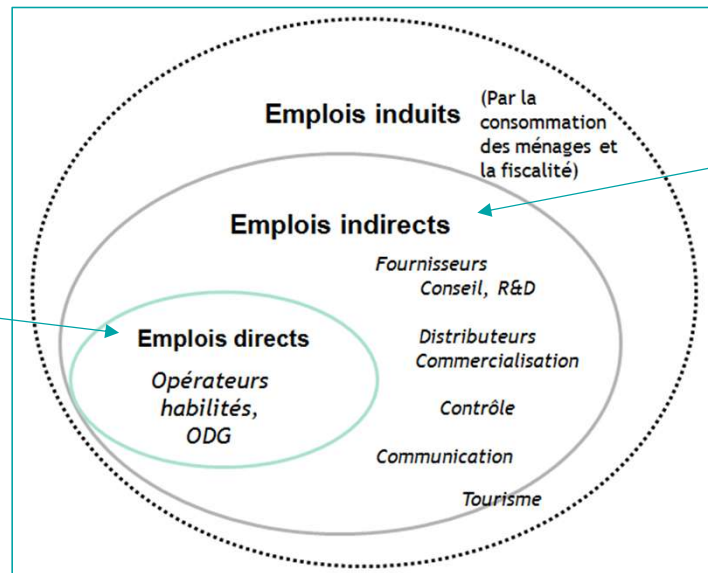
Emplois induits (Par la consommation des ménages et la fiscalité)

Emplois indirects

Fournisseurs
Conseil, R&D

Distributeurs
Commercialisation

Contrôle

Communication

Tourisme

Emplois directs

Opérateurs habilités, ODG